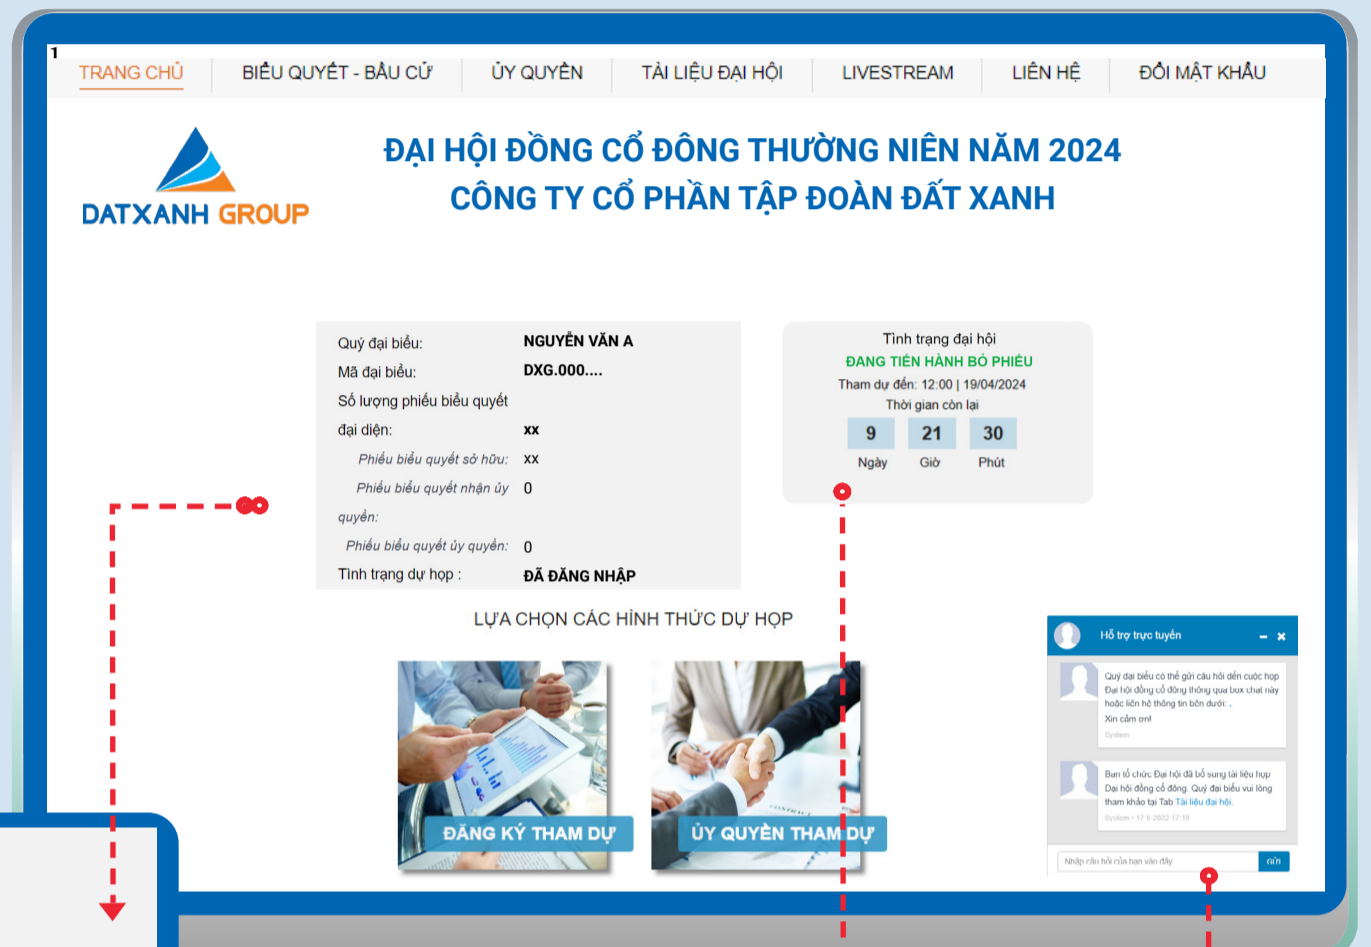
1

TRANG CHỦ | BIỂU QUYẾT - BẦU CỬ | ỦY QUYỀN | TÀI LIỆU ĐẠI HỘI | LIVESTREAM | LIÊN HỆ | ĐỔI MẬT KHẨU

DATXANH GROUP

ĐẠI HỘI ĐỒNG CỔ ĐÔNG THƯỜNG NIÊN NĂM 2024
CÔNG TY CỔ PHẦN TẬP ĐOÀN ĐẤT XANH

Quý đại biểu: NGUYỄN VĂN A
Mã đại biểu: DXG.000....
Số lượng phiếu biểu quyết đại diện: xx
Phiếu biểu quyết sở hữu: xx
Phiếu biểu quyết nhận ủy quyền: 0
Phiếu biểu quyết ủy quyền: 0
Tình trạng dự họp : ĐÃ ĐĂNG NHẬP

Tình trạng đại hội
ĐANG TIẾN HÀNH BỎ PHIẾU
Tham dự đến: 12:00 | 19/04/2024
Thời gian còn lại
9 Ngày 21 Giờ 30 Phút

LỰA CHỌN CÁC HÌNH THỨC DỰ HỌP

ĐĂNG KÝ THAM DỰ
ỦY QUYỀN THAM DỰ

Hỗ trợ trực tuyến
Quý đại biểu có thể gửi câu hỏi đến cuộc họp Đại hội đồng cổ đông thông qua box chat này hoặc liên hệ thông tin bên dưới: .
Xin cảm ơn!
System
Ban tổ chức Đại hội đã bổ sung tài liệu họp Đại hội đồng cổ đông. Quý đại biểu vui lòng tham khảo tại Tab Tài liệu đại hội.
System - 17 5 2022 17:18
Nhập câu hỏi của bạn vào đây
Gửi